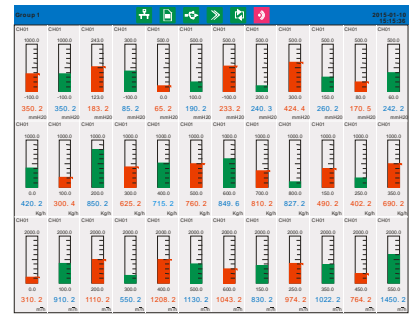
Group 1
2015-01-10
15:15:56

| CH01 | CH01 | CH01 | CH01 | CH01 | CH01 | CH01 | CH01 | CH01 | CH01 | CH01 | CH01 |
|---|---|---|---|---|---|---|---|---|---|---|---|
| 1000.0 | 500.0 | 243.0 | 300.0 | 500.0 | 500.0 | 500.0 | 500.0 | 500.0 | 500.0 | 500.0 | 500.0 |
| -100.0 | -100.0 | 123.0 | -100.0 | -100.0 | -100.0 | -100.0 | 200.0 | 300.0 | 100.0 | 80.0 | 60.0 |
| 350.2 | 350.2 | 183.2 | 85.2 | 65.2 | 190.2 | 233.2 | 240.3 | 424.4 | 260.2 | 170.5 | 242.2 |
| | mmH2O | | mmH2O | | mmH2O | | mmH2O | | mmH2O | | mmH2O |

| CH01 | CH01 | CH01 | CH01 | CH01 | CH01 | CH01 | CH01 | CH01 | CH01 | CH01 | CH01 |
|---|---|---|---|---|---|---|---|---|---|---|---|
| 1000.0 | 1000.0 | 1000.0 | 1000.0 | 1000.0 | 1000.0 | 1000.0 | 1000.0 | 1000.0 | 1000.0 | 1000.0 | 1000.0 |
| 0.0 | 100.0 | 200.0 | 300.0 | 400.0 | 500.0 | 600.0 | 700.0 | 800.0 | 150.0 | 250.0 | 350.0 |
| 420.2 | 300.4 | 850.2 | 625.2 | 715.2 | 760.2 | 849.6 | 810.2 | 827.2 | 490.2 | 402.2 | 690.2 |
| Kg/h | Kg/h | Kg/h | Kg/h | Kg/h | Kg/h | Kg/h | Kg/h | Kg/h | Kg/h | Kg/h | Kg/h |

| CH01 | CH01 | CH01 | CH01 | CH01 | CH01 | CH01 | CH01 | CH01 | CH01 | CH01 | CH01 |
|---|---|---|---|---|---|---|---|---|---|---|---|
| 2000.0 | 2000.0 | 2000.0 | 2000.0 | 2000.0 | 2000.0 | 2000.0 | 2000.0 | 2000.0 | 2000.0 | 2000.0 | 2000.0 |
| 0.0 | 100.0 | 200.0 | 300.0 | 400.0 | 500.0 | 550.0 | 500.0 | 350.0 | 450.0 | 450.0 | 500.0 |
| 310.2 | 910.2 | 1110.2 | 550.2 | 1208.2 | 1130.2 | 1043.2 | 830.2 | 974.2 | 1022.2 | 764.2 | 1450.2 |
| m3/h | m3/h | m3/h | m3/h | m3/h | m3/h | m3/h | m3/h | m3/h | m3/h | m3/h | m3/h |